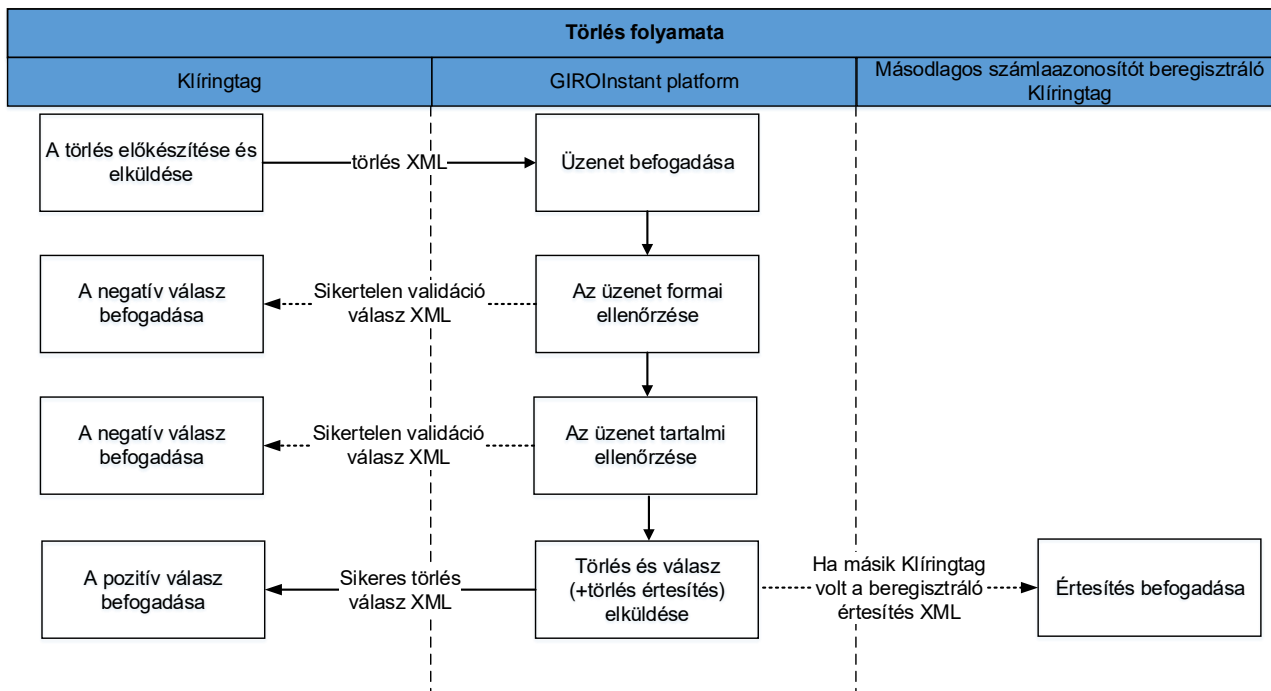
Törlés folyamata

Klíringtag

GIROInstant platform

Másodlagos számlaazonosítót beregisztráló Klíringtag

A törlés előkészítése és elküldése

törlés XML

Üzenet befogadása

A negatív válasz befogadása

Sikertelen validáció válasz XML

Az üzenet formai ellenőrzése

A negatív válasz befogadása

Sikertelen validáció válasz XML

Az üzenet tartalmi ellenőrzése

A pozitív válasz befogadása

Sikeres törlés válasz XML

Törlés és válasz (+törlés értesítés) elküldése

Ha másik Klíringtag volt a beregisztráló értesítés XML

Értesítés befogadása